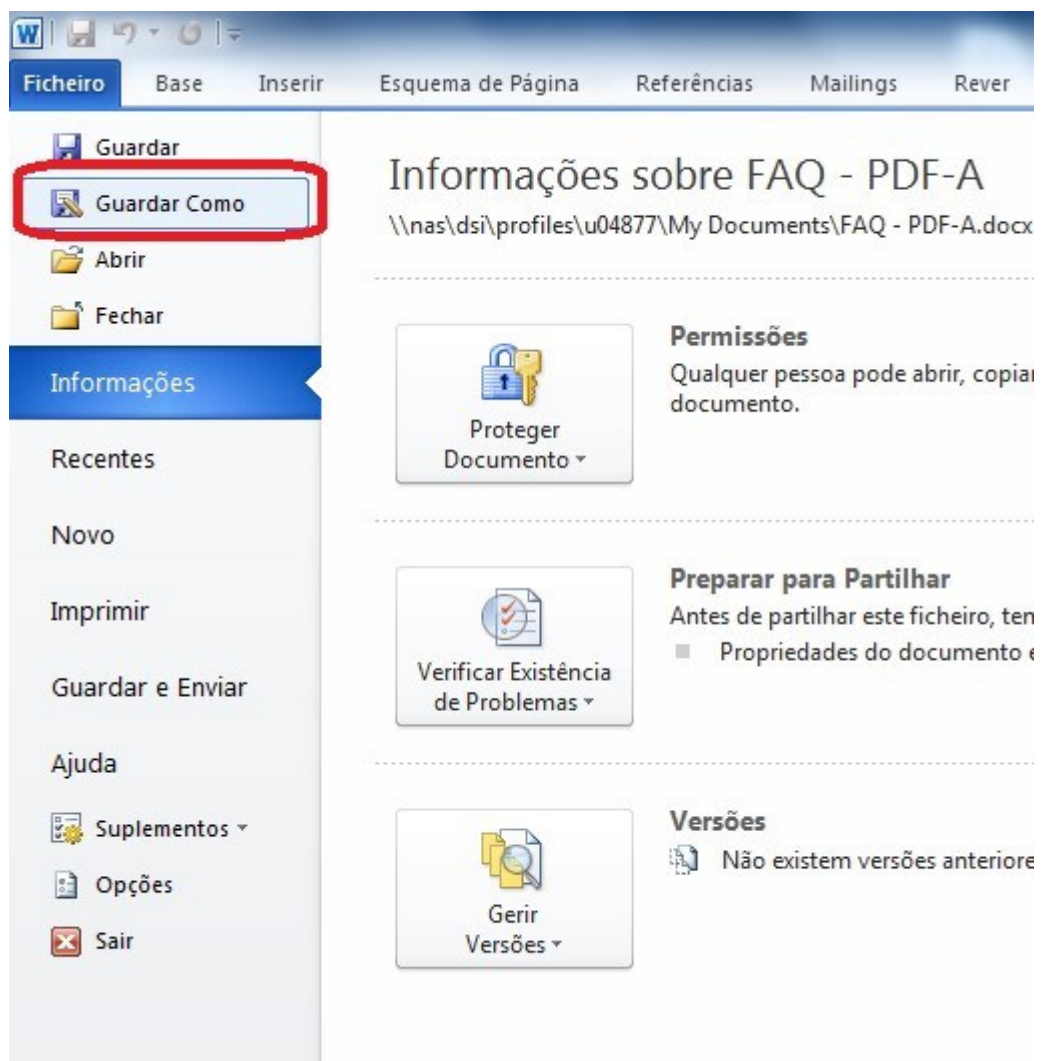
Ficheiro Base Inserir Esquema de Página Referências Mailings Rever

Guardar
Guardar Como
Abrir
Fechar
Informações
Recentes
Novo
Imprimir
Guardar e Enviar
Ajuda
Suplementos
Opções
Sair

Informações sobre FAQ - PDF-A
\\nas\dsi\profiles\u04877\My Documents\FAQ - PDF-A.docx

Proteger Documento

Permissões
Qualquer pessoa pode abrir, copiar
documento.

Verificar Existência de Problemas

Preparar para Partilhar
Antes de partilhar este ficheiro, ten
Propriedades do documento e

Gerir Versões

Versões
Não existem versões anteriore